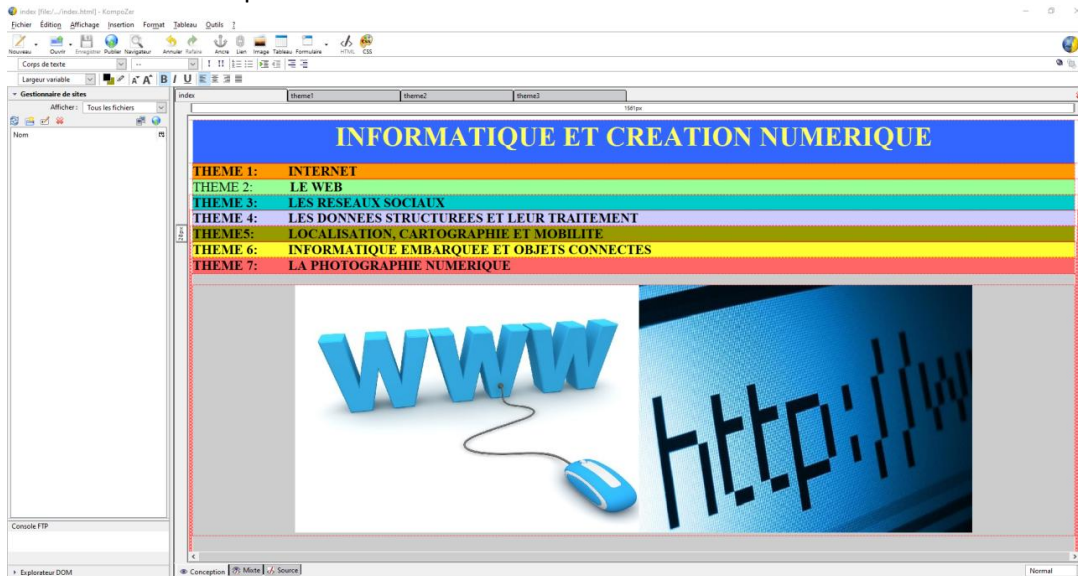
index [file:/.../index.html] - KompoZer

Fichier Édition Affichage Insertion Format Tableau Outils ?

Nouveau Ouvrir Enregistrer Publier Navigateur Annuler Refaire Ancre Lien Image Tableau Formulaire HTML CSS

Corps de texte

Largeur variable

Gestionnaire de sites

Afficher : Tous les fichiers

Nom

Console FTP

Explorateur DOM

index theme1 theme2 theme3

1541px

| INFORMATIQUE ET CREATION NUMERIQUE | |
|---|---|
| THEME 1: | INTERNET |
| THEME 2: | LE WEB |
| THEME 3: | LES RESEAUX SOCIAUX |
| THEME 4: | LES DONNEES STRUCTUREES ET LEUR TRAITEMENT |
| THEME5: | LOCALISATION, CARTOGRAPHIE ET MOBILITE |
| THEME 6: | INFORMATIQUE EMBARQUEE ET OBJETS CONNECTES |
| THEME 7: | LA PHOTOGRAPHIE NUMERIQUE |

WWW

http://w

Conception Mixte Source

Normal